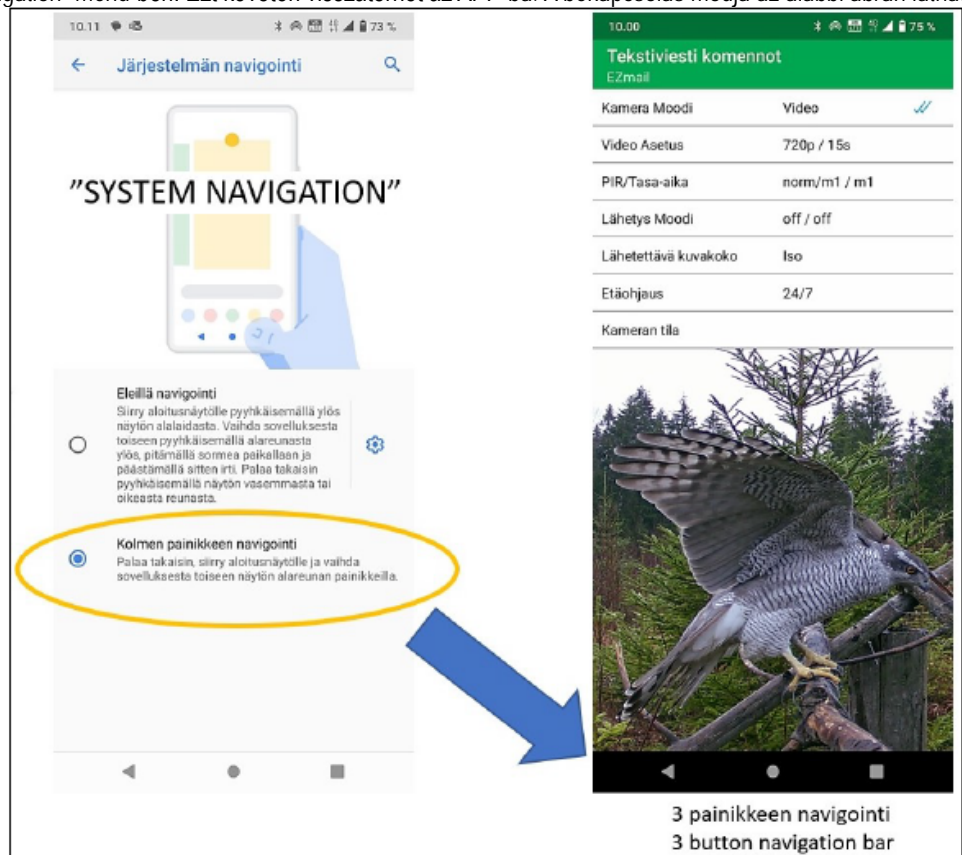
gation" menuben EZ kövelőn-hiszalomel aZAPP bar / beképesedő módja az alábbi ábrán látható

10.11

Järjestelmän navigointi

"SYSTEM NAVIGATION"

Eleillä navigointi
Siirry aloitusnäytölle pyyhkäisemällä ylös näytön alalaidasta. Vaihda sovelluksesta toiseen pyyhkäisemällä alareunasta ylös, pitämällä sormea paikallaan ja päästämällä sitten irti. Palaa takaisin pyyhkäisemällä näytön vasemmasta tai oikeasta reunasta.

Kolmen painikkeen navigointi
Palaa takaisin, siirry aloitusnäytölle ja vaihda sovelluksesta toiseen näytön alareunan painikkeilla.

10.00

Tekstiviesti komennot
EZmail

| | |
|---|---|
| Kamera Moodi | Video |
| Video Asetus | 720p / 15s |
| PIR/Tasa-aika | norm/m1 / m1 |
| Lähetys Moodi | off / off |
| Lähetettävä kuvakoko | Iso |
| Etäohjaus | 24/7 |
| Kameran tila | |

3 painikkeen navigointi
3 button navigation bar